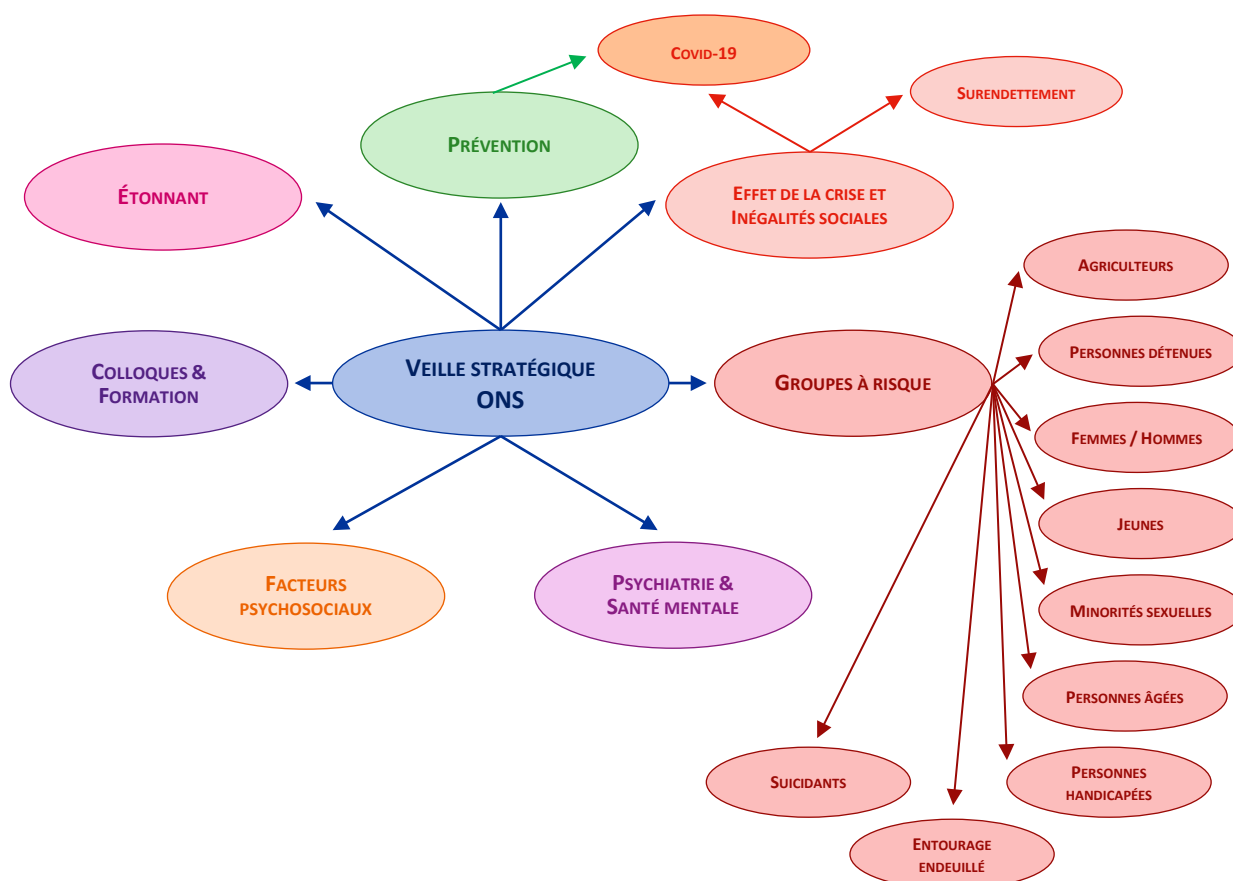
Covid-19

Surendettement

Prévention

Étonnant

Effet de la crise et Inégalités sociales

Agriculteurs

Personnes détenues

Colloques & Formation

Veille stratégique ONS

Groupes à risque

Femmes / Hommes

Jeunes

Facteurs psychosociaux

Psychiatrie & Santé mentale

Minorités sexuelles

Personnes âgées

Suicidants

Personnes handicapées

Entourage endeuillé